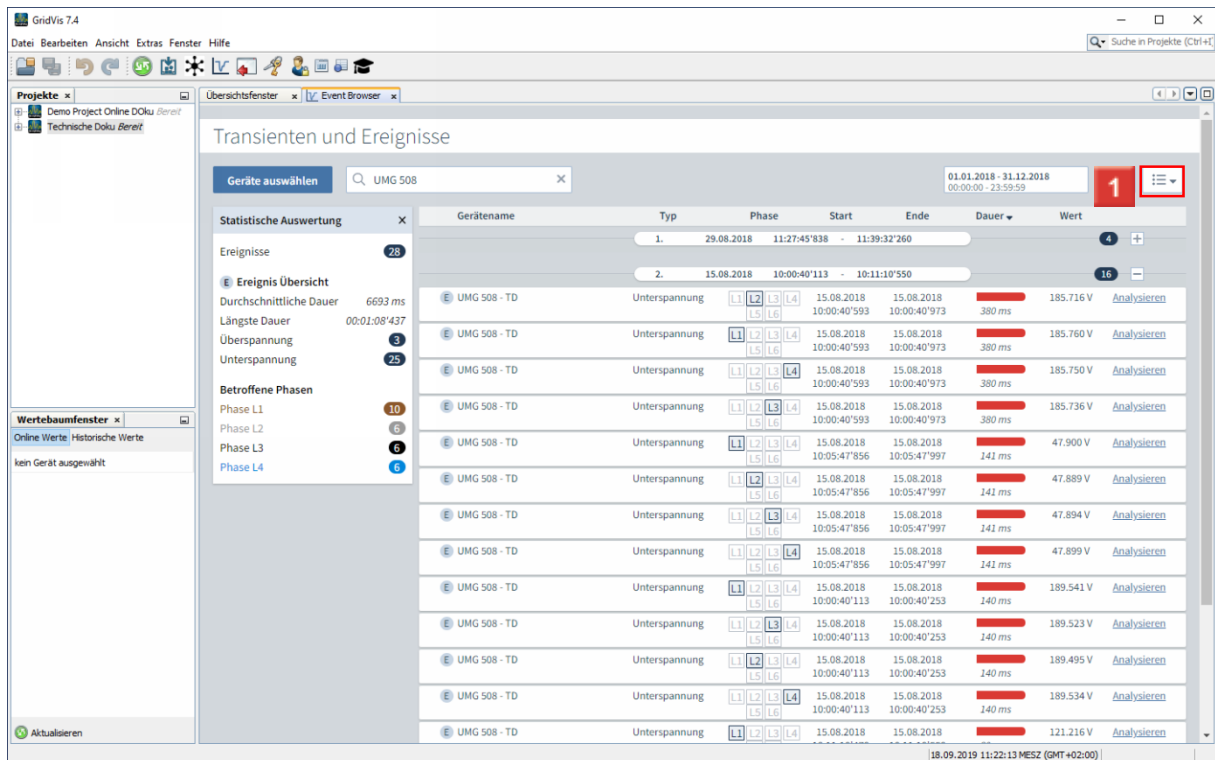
GridVis 7.4

Datei Bearbeiten Ansicht Extras Fenster Hilfe

Suche in Projekte (Ctrl+I)

Projekte ×

Demo Project Online DOku Bereit
Technische Doku Bereit

Übersichtsfenster × Event Browser ×

Transienten und Ereignisse

Geräte auswählen

UMG 508

01.01.2018 - 31.12.2018
00:00:00 - 23:59:59

1

Statistische Auswertung ×

Ereignisse 28

E Ereignis Übersicht
Durchschnittliche Dauer 6693 ms
Längste Dauer 00:01:08'437
Überspannung 3
Unterspannung 25

Betroffene Phasen
Phase L1 10
Phase L2 6
Phase L3 6
Phase L4 6

| Gerätename | Typ | Phase | Start | Ende | Dauer | Wert | |
|---|---|---|---|---|---|---|---|
| 1. 29.08.2018 11:27:45'838 - 11:39:32'260 | | | | | | 4 | + |
| 2. 15.08.2018 10:00:40'113 - 10:11:10'550 | | | | | | 16 | − |
| UMG 508 - TD | Unterspannung | L1 L2 L3 L4 L5 L6 | 15.08.2018 10:00:40'593 | 15.08.2018 10:00:40'973 | 380 ms | 185.716 V | Analysieren |
| UMG 508 - TD | Unterspannung | L1 L2 L3 L4 L5 L6 | 15.08.2018 10:00:40'593 | 15.08.2018 10:00:40'973 | 380 ms | 185.760 V | Analysieren |
| UMG 508 - TD | Unterspannung | L1 L2 L3 L4 L5 L6 | 15.08.2018 10:00:40'593 | 15.08.2018 10:00:40'973 | 380 ms | 185.750 V | Analysieren |
| UMG 508 - TD | Unterspannung | L1 L2 L3 L4 L5 L6 | 15.08.2018 10:00:40'593 | 15.08.2018 10:00:40'973 | 380 ms | 185.736 V | Analysieren |
| UMG 508 - TD | Unterspannung | L1 L2 L3 L4 L5 L6 | 15.08.2018 10:05:47'856 | 15.08.2018 10:05:47'997 | 141 ms | 47.900 V | Analysieren |
| UMG 508 - TD | Unterspannung | L1 L2 L3 L4 L5 L6 | 15.08.2018 10:05:47'856 | 15.08.2018 10:05:47'997 | 141 ms | 47.889 V | Analysieren |
| UMG 508 - TD | Unterspannung | L1 L2 L3 L4 L5 L6 | 15.08.2018 10:05:47'856 | 15.08.2018 10:05:47'997 | 141 ms | 47.894 V | Analysieren |
| UMG 508 - TD | Unterspannung | L1 L2 L3 L4 L5 L6 | 15.08.2018 10:05:47'856 | 15.08.2018 10:05:47'997 | 141 ms | 47.899 V | Analysieren |
| UMG 508 - TD | Unterspannung | L1 L2 L3 L4 L5 L6 | 15.08.2018 10:00:40'113 | 15.08.2018 10:00:40'253 | 140 ms | 189.541 V | Analysieren |
| UMG 508 - TD | Unterspannung | L1 L2 L3 L4 L5 L6 | 15.08.2018 10:00:40'113 | 15.08.2018 10:00:40'253 | 140 ms | 189.523 V | Analysieren |
| UMG 508 - TD | Unterspannung | L1 L2 L3 L4 L5 L6 | 15.08.2018 10:00:40'113 | 15.08.2018 10:00:40'253 | 140 ms | 189.495 V | Analysieren |
| UMG 508 - TD | Unterspannung | L1 L2 L3 L4 L5 L6 | 15.08.2018 10:00:40'113 | 15.08.2018 10:00:40'253 | 140 ms | 189.534 V | Analysieren |
| UMG 508 - TD | Unterspannung | L1 L2 L3 L4 | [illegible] | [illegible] | | 121.216 V | Analysieren |

Wertebaumfenster ×
Online Werte Historische Werte
kein Gerät ausgewählt

Aktualisieren

18.09.2019 11:22:13 MESZ (GMT+02:00)